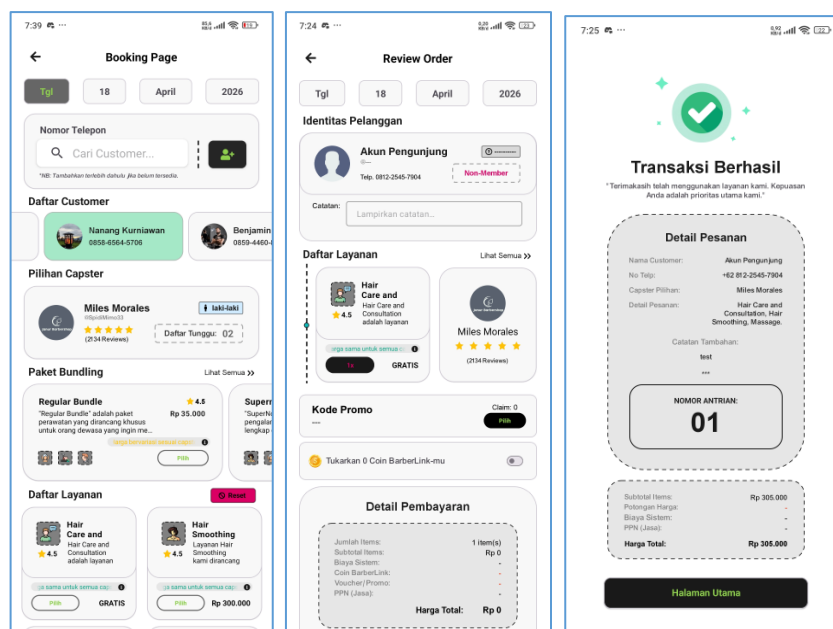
7:39 ···

Booking Page

Tgl | 18 | April | 2026

Nomor Telepon

Cari Customer...

*NB: Tambahkan terlebih dahulu jika belum tersedia.

Daftar Customer

Nanang Kurniawan
0858-6564-5706

Benjamin
0859-4460-

Pilihan Capster

Miles Morales
@SpidMiMo033
(2134 Reviews)

laki-laki

Daftar Tunggu: 02

Paket Bundling

Lihat Semua »

Regular Bundle
4.5
"Regular Bundle" adalah paket perawatan yang dirancang khusus untuk orang dewasa yang ingin me...
Rp 35.000

Pilih

Super
"SuperN
pengalar
lengkap

Daftar Layanan

Reset

Hair Care and
4.5
Hair Care and Consultation adalah layanan

...a sama untuk semua ca...

Pilih
GRATIS

Hair Smoothing
4.5
Layanan Hair Smoothing kami dirancang

...a sama untuk semua ca...

Pilih
Rp 300.000

7:24 ···

Review Order

Tgl | 18 | April | 2026

Identitas Pelanggan

Akun Pengunjung

Telp. 0812-2545-7904

Non-Member

Catatan:
Lampirkan catatan...

Daftar Layanan

Lihat Semua »

Hair Care and
4.5
Hair Care and Consultation adalah layanan

...rga sama untuk semua...

1x
GRATIS

Miles Morales
(2134 Reviews)

Kode Promo
Claim: 0
---
Pilih

Tukarkan 0 Coin BarberLink-mu

Detail Pembayaran

Jumlah Items: 1 item(s)
Subtotal Items: Rp 0
Biaya Sistem: -
Coin BarberLink: -
Voucher/Promo: -
PPN (Jasa): -

Harga Total: Rp 0

7:25 ···

Transaksi Berhasil

"Terimakasih telah menggunakan layanan kami. Kepuasan Anda adalah prioritas utama kami."

Detail Pesanan

Nama Customer: Akun Pengunjung
No Telp: +62 812-2545-7904
Capster Pilihan: Miles Morales
Detail Pesanan: Hair Care and Consultation, Hair Smoothing, Massage.

Catatan Tambahan:
test
***

NOMOR ANTRIAN:
01

Subtotal Items: Rp 305.000
Potongan Harga: -
Biaya Sistem: -
PPN (Jasa): -

Harga Total: Rp 305.000

Halaman Utama